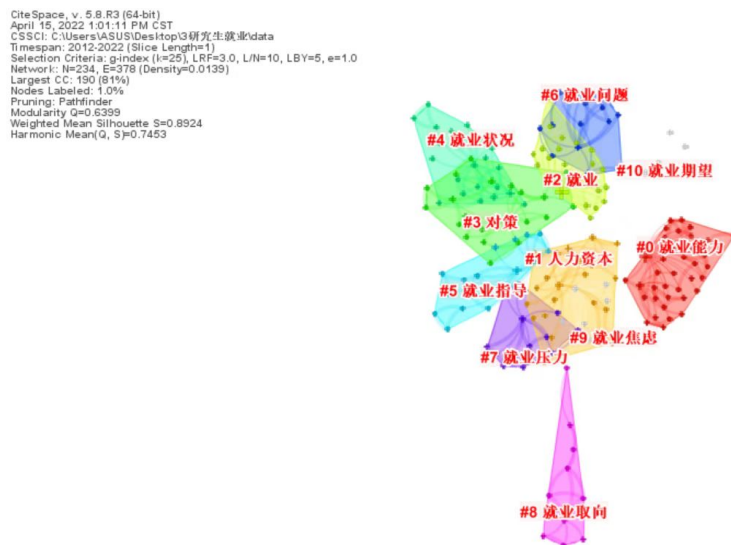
CiteSpace, v. 5.8.R3 (64-bit)
April 15, 2022 1:01:11 PM CST
CSSCI: C:\Users\ASUS\Desktop\3研究生就业\data
Timespan: 2012-2022 (Slice Length=1)
Selection Criteria: g-index (k=25), LRF=3.0, L/N=10, LBY=5, e=1.0
Network: N=234, E=378 (Density=0.0139)
Largest CC: 190 (81%)
Nodes Labeled: 1.0%
Pruning: Pathfinder
Modularity Q=0.6399
Weighted Mean Silhouette S=0.8924
Harmonic Mean(Q, S)=0.7453

#6 就业问题
#4 就业状况
#10 就业期望
#2 就业
#3 对策
#0 就业能力
#1 人力资本
#5 就业指导
#9 就业焦虑
#7 就业压力
#8 就业取向